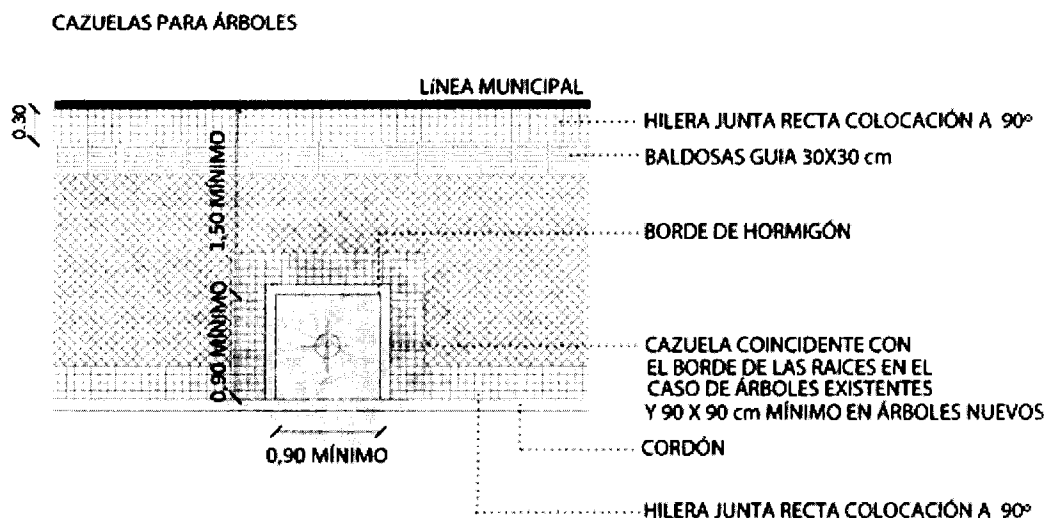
CAZUELAS PARA ÁRBOLES

LíNEA MUNICIPAL

0,30

1,50 MÍNIMO

0,90 MÍNIMO

0,90 MÍNIMO

HILERA JUNTA RECTA COLOCACIÓN A 90º

BALDOSAS GUIA 30X30 cm

BORDE DE HORMIGÓN

CAZUELA COINCIDENTE CON EL BORDE DE LAS RAICES EN EL CASO DE ÁRBOLES EXISTENTES Y 90 X 90 cm MÍNIMO EN ÁRBOLES NUEVOS

CORDÓN

HILERA JUNTA RECTA COLOCACIÓN A 90º